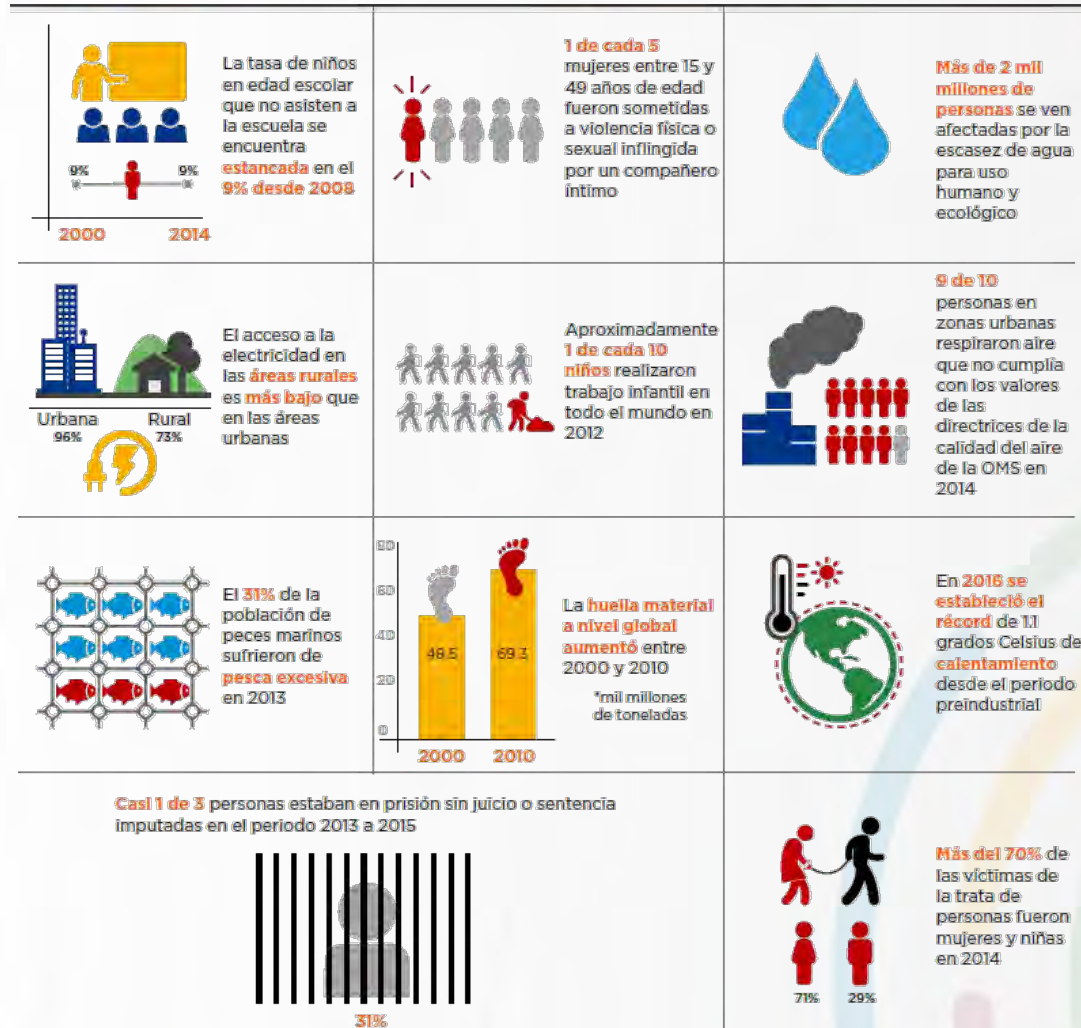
La tasa de niños en edad escolar que no asisten a la escuela se encuentra estancada en el 9% desde 2008

9% 9%

2000 2014

1 de cada 5 mujeres entre 15 y 49 años de edad fueron sometidas a violencia física o sexual inflingida por un compañero íntimo

Más de 2 mil millones de personas se ven afectadas por la escasez de agua para uso humano y ecológico

Urbana 96%

Rural 73%

El acceso a la electricidad en las áreas rurales es más bajo que en las áreas urbanas

Aproximadamente 1 de cada 10 niños realizaron trabajo infantil en todo el mundo en 2012

9 de 10 personas en zonas urbanas respiraron aire que no cumplía con los valores de las directrices de la calidad del aire de la OMS en 2014

El 31% de la población de peces marinos sufrieron de pesca excesiva en 2013

80
60
40
20
0

48.5
69.3

2000 2010

La huella material a nivel global aumentó entre 2000 y 2010

*mil millones de toneladas

En 2016 se estableció el récord de 1.1 grados Celsius de calentamiento desde el periodo preindustrial

Casi 1 de 3 personas estaban en prisión sin juicio o sentencia imputadas en el periodo 2013 a 2015

31%

Más del 70% de las víctimas de la trata de personas fueron mujeres y niñas en 2014

71% 29%